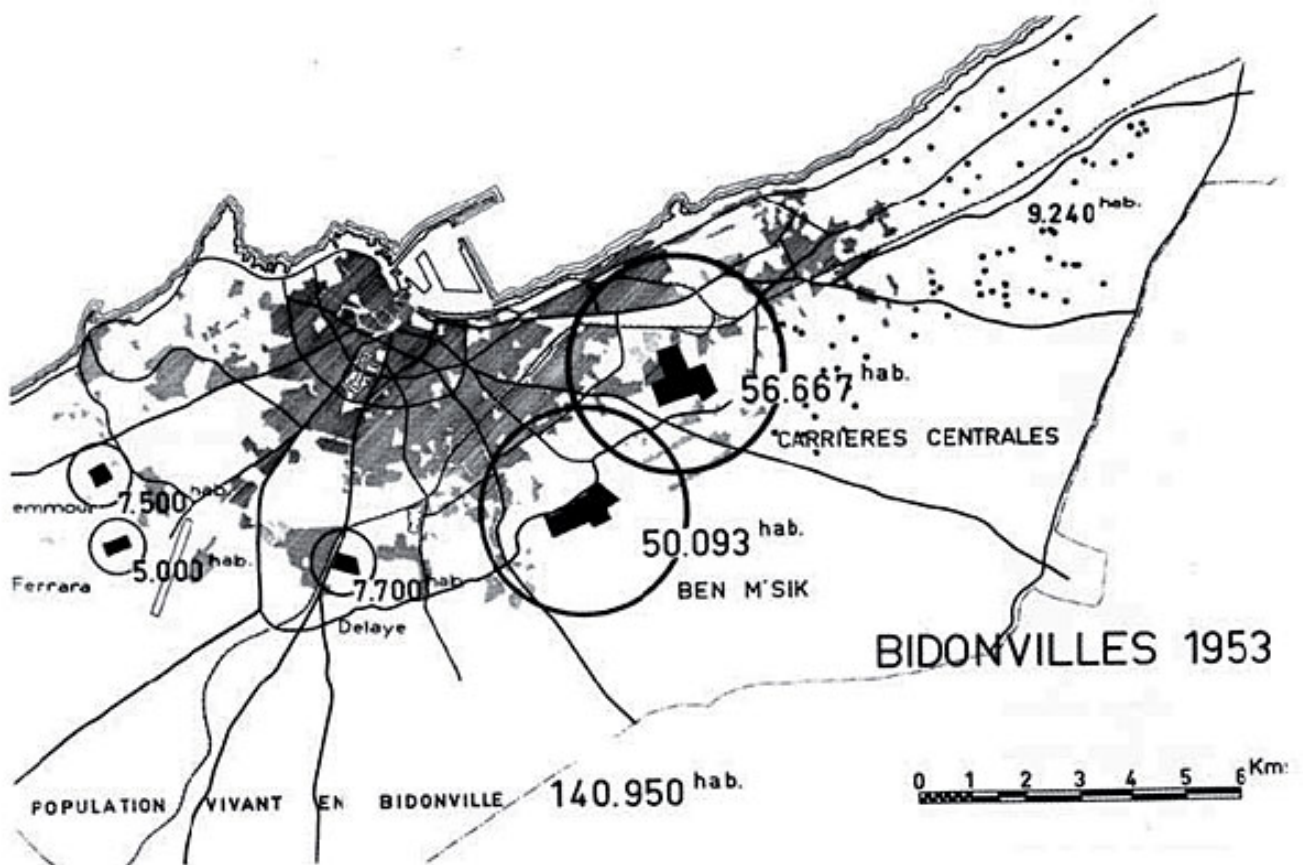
9.240 hab.

56.667 hab.
CARRIERES CENTRALES

emmour 7.500 hab.

5.000 hab.
Ferrara

7.700 hab
Delaye

50.093 hab.
BEN M'SIK

BIDONVILLES 1953

POPULATION VIVANT EN BIDONVILLE 140.950 hab.

0 1 2 3 4 5 6 Km